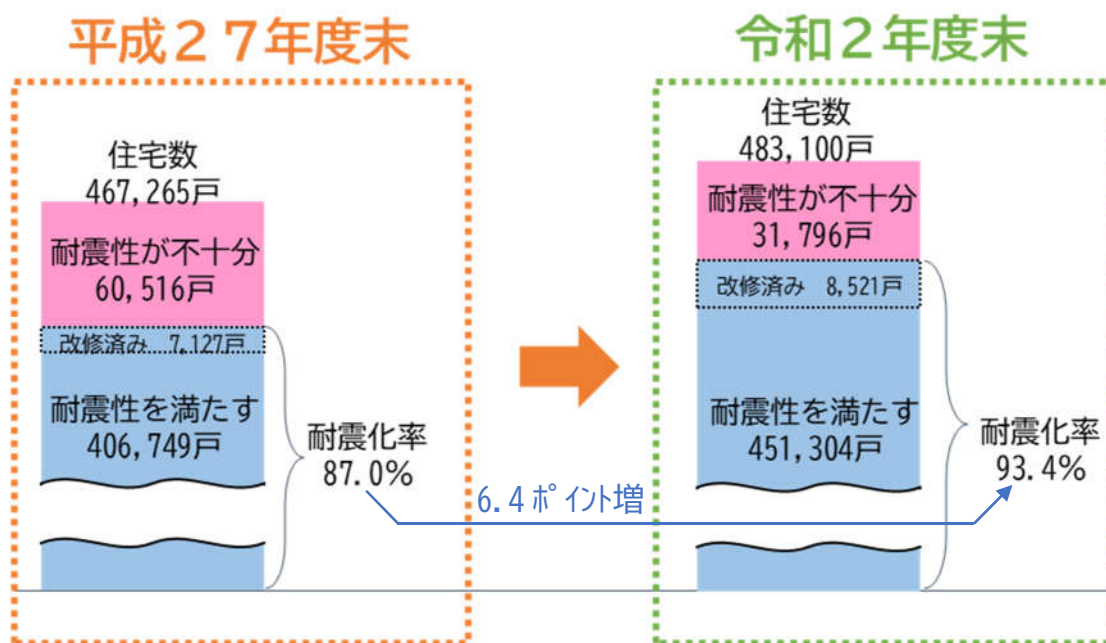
平成２７年度末

住宅数
467,265戸

耐震性が不十分
60,516戸

改修済み　7,127戸

耐震性を満たす
406,749戸

耐震化率
87.0%

6.4ポイント増

令和２年度末

住宅数
483,100戸

耐震性が不十分
31,796戸

改修済み　8,521戸

耐震性を満たす
451,304戸

耐震化率
93.4%